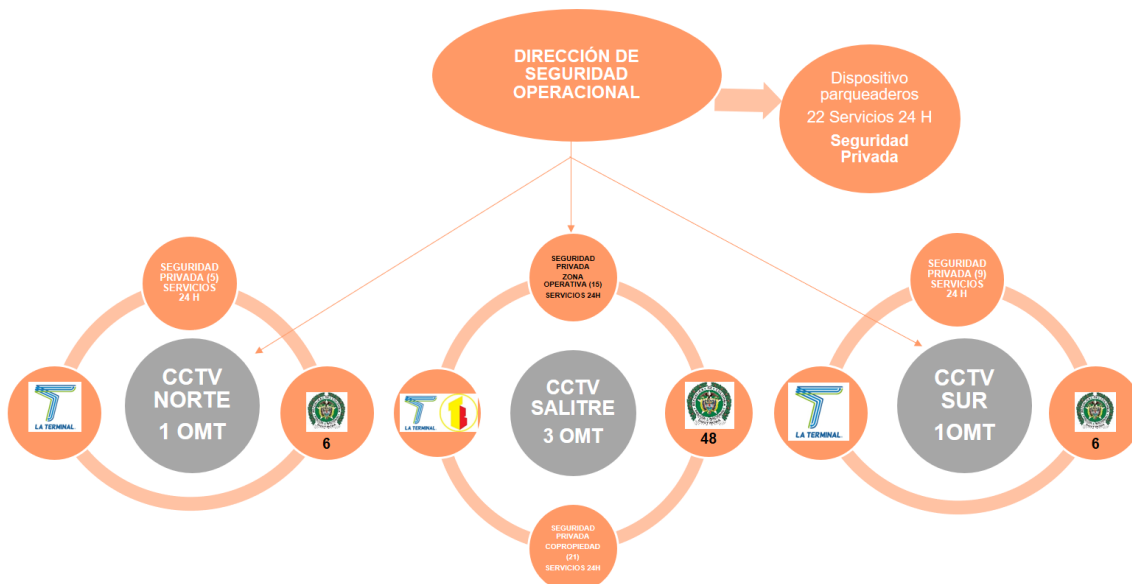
DIRECCIÓN DE SEGURIDAD OPERACIONAL

Dispositivo parqueaderos
22 Servicios 24 H
Seguridad Privada

SEGURIDAD PRIVADA (5) SERVICIOS 24 H

LA TERMINAL

CCTV NORTE
1 OMT

6

SEGURIDAD PRIVADA
ZONA OPERATIVA (15)
SERVICIOS 24H

LA TERMINAL

CCTV SALITRE
3 OMT

48

SEGURIDAD PRIVADA
COPROPIEDAD (21)
SERVICIOS 24H

SEGURIDAD PRIVADA (9) SERVICIOS 24 H

LA TERMINAL

CCTV SUR
1OMT

6